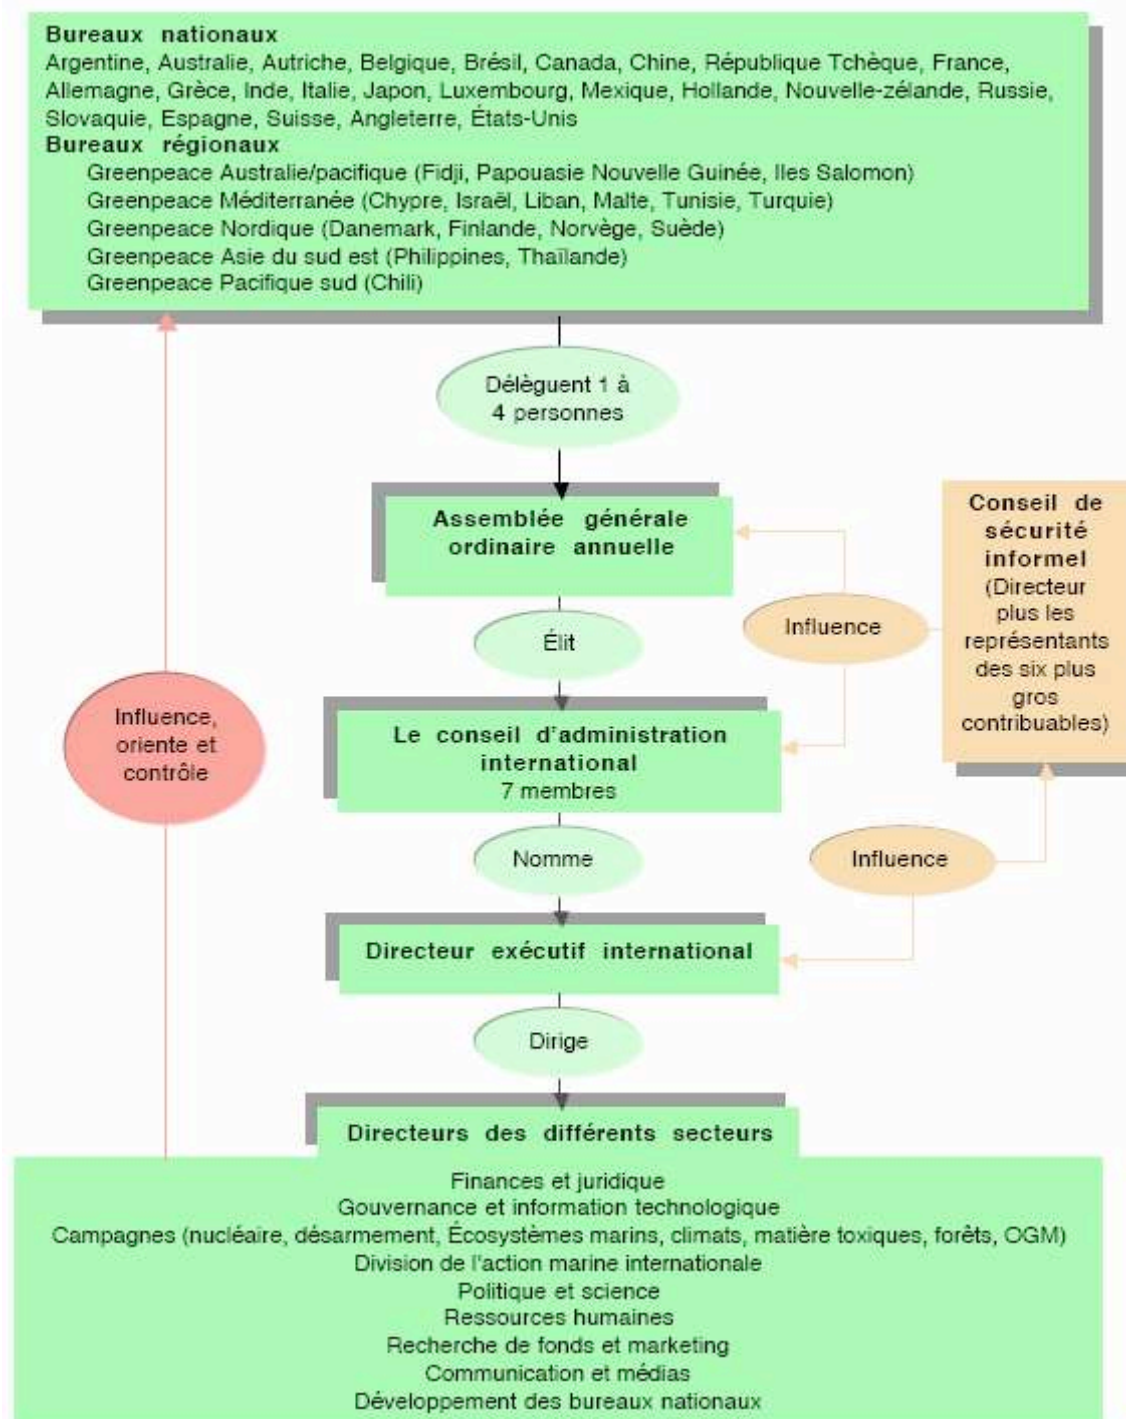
**Bureaux nationaux**
Argentine, Australie, Autriche, Belgique, Brésil, Canada, Chine, République Tchèque, France, Allemagne, Grèce, Inde, Italie, Japon, Luxembourg, Mexique, Hollande, Nouvelle-zélande, Russie, Slovaquie, Espagne, Suisse, Angleterre, États-Unis
**Bureaux régionaux**
Greenpeace Australie/pacifique (Fidji, Papouasie Nouvelle Guinée, Iles Salomon)
Greenpeace Méditerranée (Chypre, Israël, Liban, Malte, Tunisie, Turquie)
Greenpeace Nordique (Danemark, Finlande, Norvège, Suède)
Greenpeace Asie du sud est (Philippines, Thaïlande)
Greenpeace Pacifique sud (Chili)

Délèguent 1 à 4 personnes

**Assemblée générale ordinaire annuelle**

Élit

**Le conseil d'administration international**
7 membres

Nomme

**Directeur exécutif international**

Dirige

**Directeurs des différents secteurs**

Finances et juridique
Gouvernance et information technologique
Campagnes (nucléaire, désarmement, Écosystèmes marins, climats, matière toxiques, forêts, OGM)
Division de l'action marine internationale
Politique et science
Ressources humaines
Recherche de fonds et marketing
Communication et médias
Développement des bureaux nationaux

**Conseil de sécurité informel**
(Directeur plus les représentants des six plus gros contribuables)

Influence

Influence

Influence, oriente et contrôle